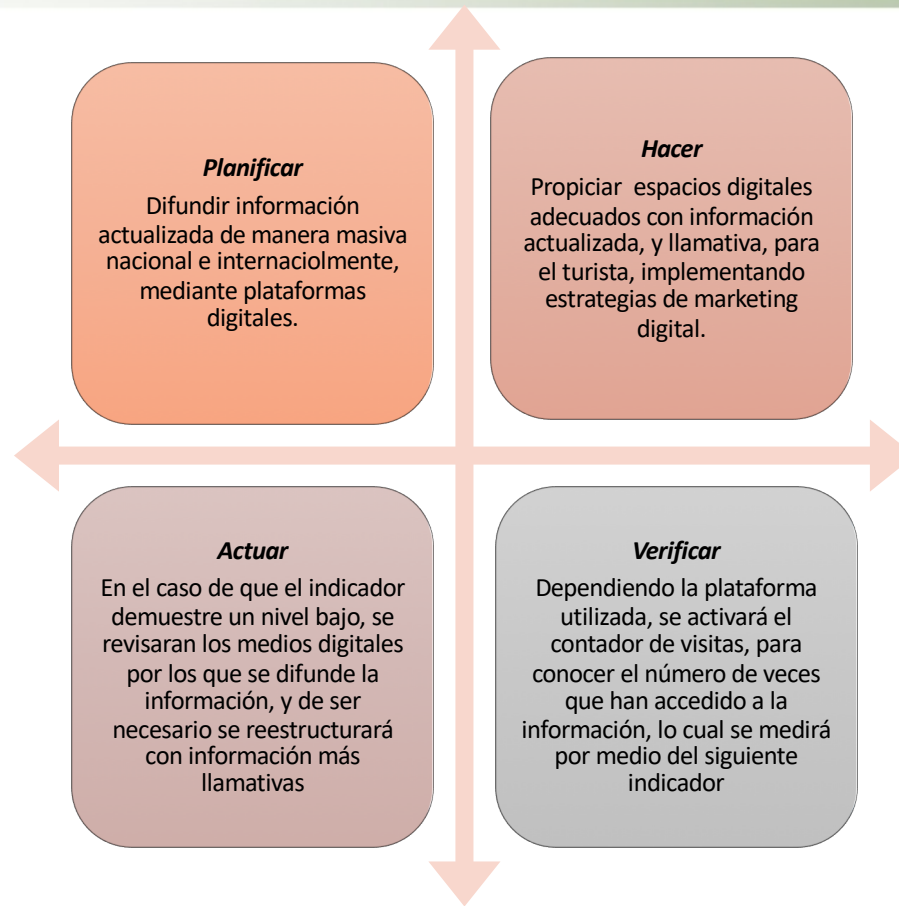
Planificar
Difundir información actualizada de manera masiva nacional e internaciolmente, mediante plataformas digitales.

Hacer
Propiciar espacios digitales adecuados con información actualizada, y llamativa, para el turista, implementando estrategias de marketing digital.

Actuar
En el caso de que el indicador demuestre un nivel bajo, se revisaran los medios digitales por los que se difunde la información, y de ser necesario se reestructurará con información más llamativas

Verificar
Dependiendo la plataforma utilizada, se activará el contador de visitas, para conocer el número de veces que han accedido a la información, lo cual se medirá por medio del siguiente indicador